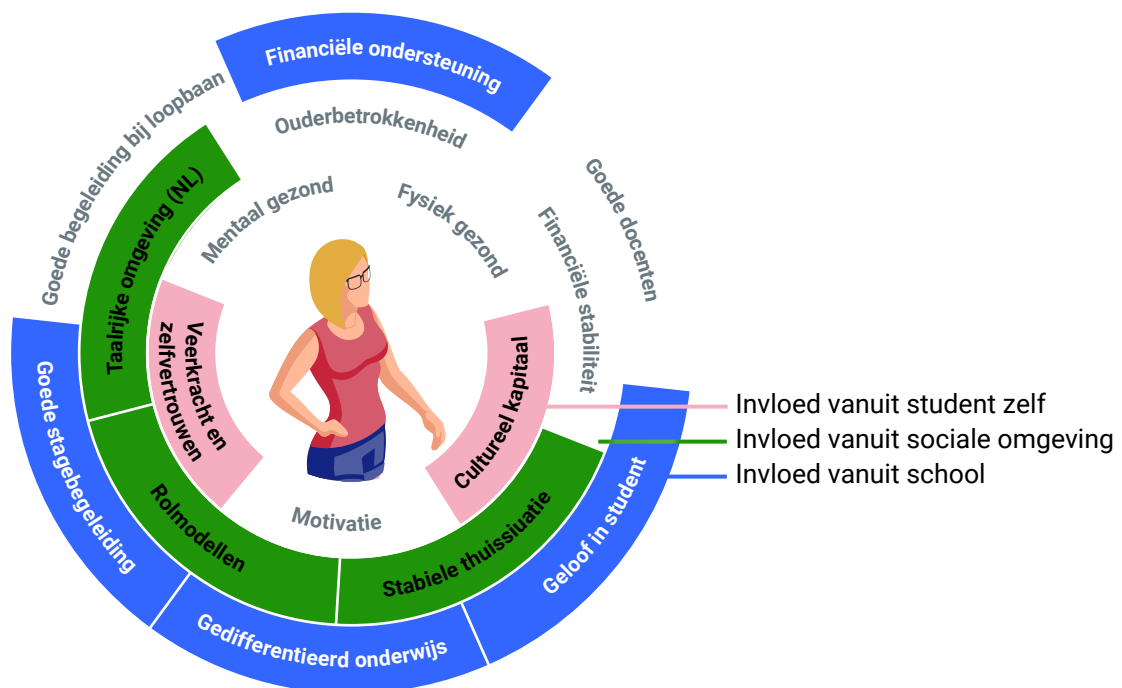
Financiële ondersteuning

Ouderbetrokkenheid

Goede begeleiding bij loopbaan

Goede docenten

Taalrijke omgeving (NL)

Mentaal gezond

Fysiek gezond

Financiële stabiliteit

Veerkracht en zelfvertrouwen

Cultureel kapitaal

Goede stagebegeleiding

Rolmodellen

Motivatie

Stabiele thuissiuatie

Geloof in student

Gedifferentieerd onderwijs

Invloed vanuit student zelf
Invloed vanuit sociale omgeving
Invloed vanuit school